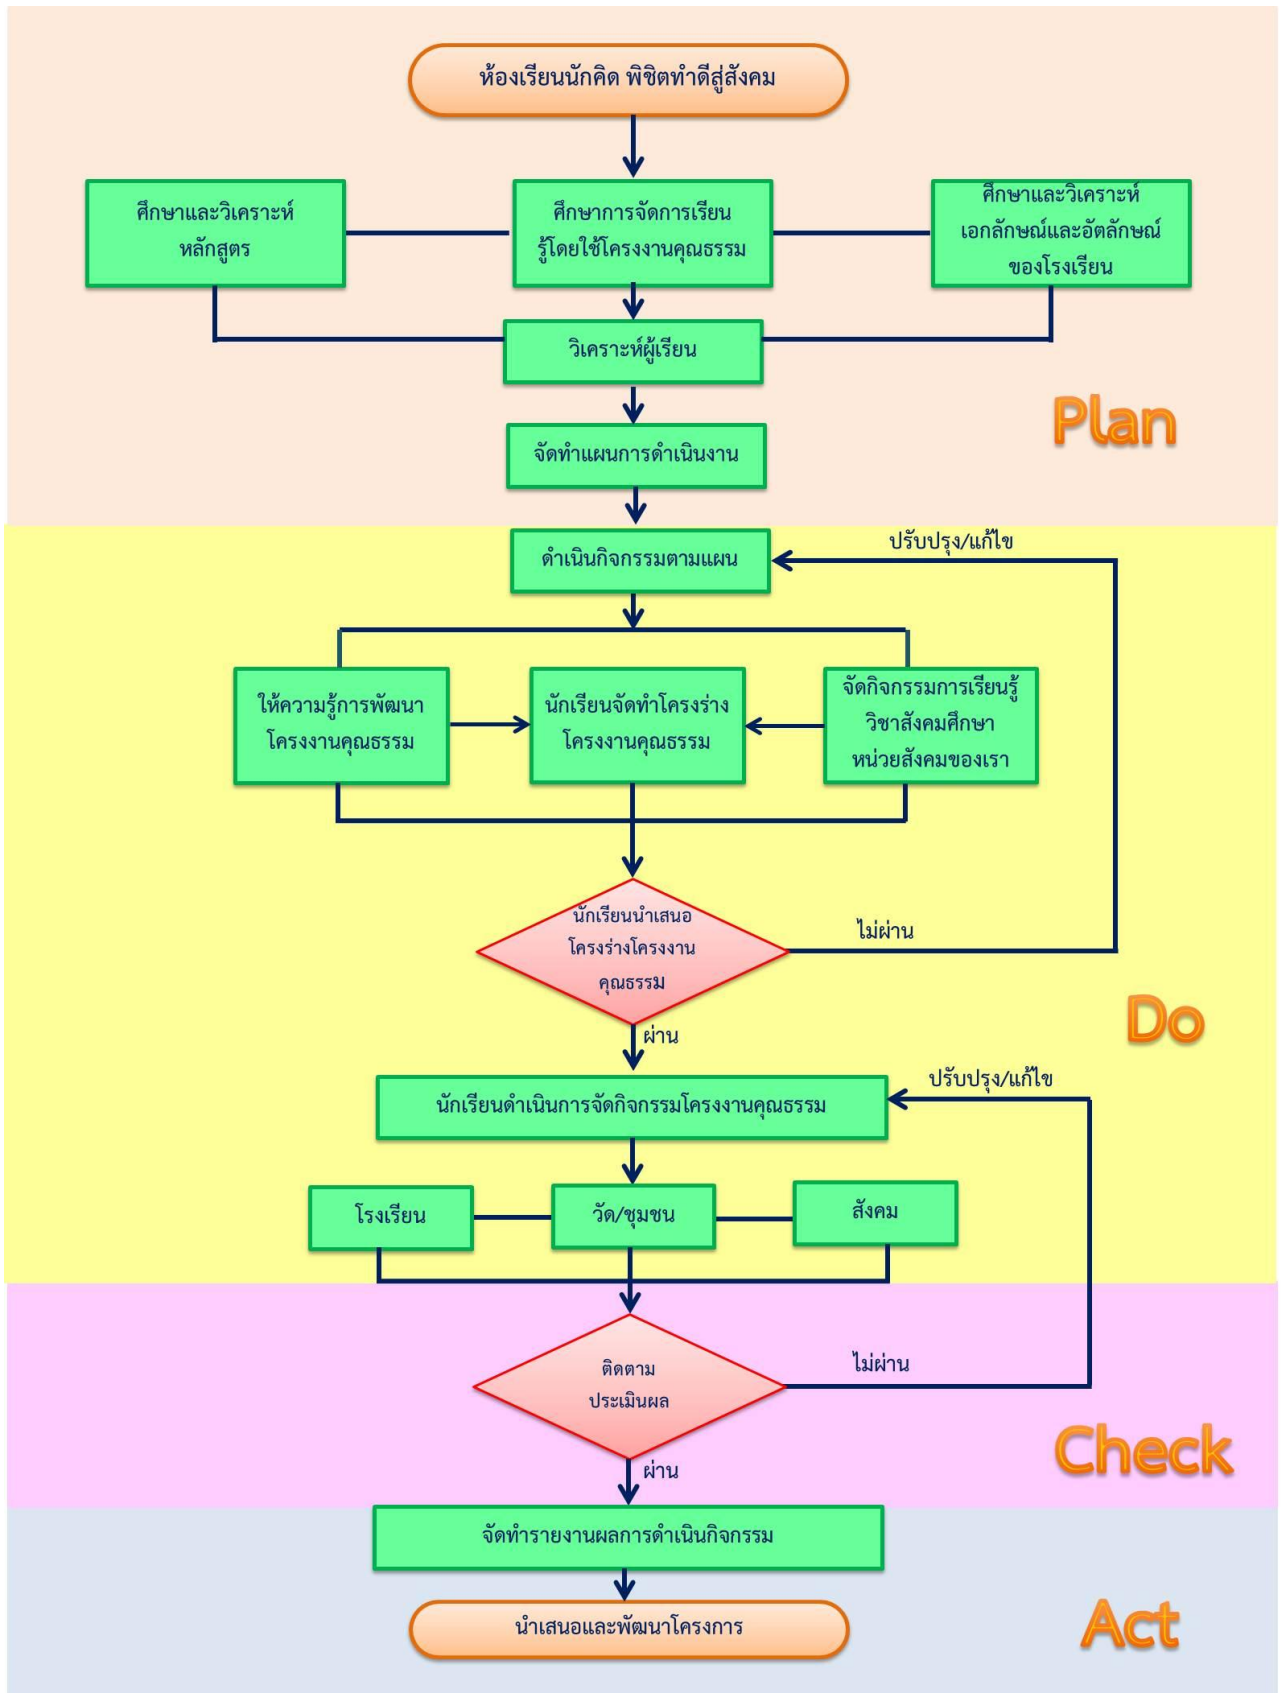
ห้องเรียนนักคิด พิชิตทำดีสู่สังคม

ศึกษาและวิเคราะห์หลักสูตร

ศึกษาการจัดการเรียนรู้โดยใช้โครงงานคุณธรรม

ศึกษาและวิเคราะห์เอกลักษณ์และอัตลักษณ์ของโรงเรียน

วิเคราะห์ผู้เรียน

จัดทำแผนการดำเนินงาน

Plan

ดำเนินกิจกรรมตามแผน

ปรับปรุง/แก้ไข

ให้ความรู้การพัฒนาโครงงานคุณธรรม

นักเรียนจัดทำโครงร่างโครงงานคุณธรรม

จัดกิจกรรมการเรียนรู้วิชาสังคมศึกษาหน่วยสังคมของเรา

นักเรียนนำเสนอโครงร่างโครงงานคุณธรรม

ไม่ผ่าน

ผ่าน

Do

ปรับปรุง/แก้ไข

นักเรียนดำเนินการจัดกิจกรรมโครงงานคุณธรรม

โรงเรียน

วัด/ชุมชน

สังคม

ติดตามประเมินผล

ไม่ผ่าน

ผ่าน

Check

จัดทำรายงานผลการดำเนินกิจกรรม

นำเสนอและพัฒนาโครงการ

Act